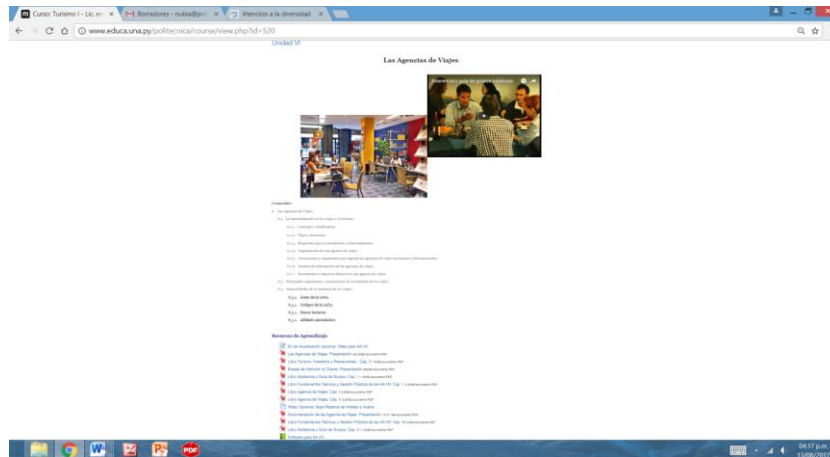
Curso: Turismo I - Lic. en ×
Borradores - nubia@p ×
Atencion a la diversidad ×

www.educa.una.py/politecnica/course/view.php?id=520

Unidad VI

Las Agencias de Viajes

Asistencia y guía de grupos turísticos

Contenidos:

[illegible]

6.3.1. Areas de la turba.
6.3.2. Códigos de la turba.
6.3.3. Horas locales.
6.3.4. Alfabeto aeronáutico.

Recursos de Aprendizaje

En las Vacaciones (opcional). Video para AA VII
Las Agencias de Viajes. Presentación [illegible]
Libro Turismo, Hotelería y Restaurantes - Cap. 3 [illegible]
Etapas de Atención al Cliente. Presentación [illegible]
Libro Asistencia y Guía de Grupos. Cap. 1 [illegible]
Libro Fundamentos Teóricos y Gestión Práctica de las AA VV. Cap. 1 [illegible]
Libro Agencia de Viajes. Cap. 3 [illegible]
Libro Agencia de Viajes. Cap. 4 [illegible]
Video Opcional. Agio Reserva de Hoteles y Vuelos
Documentación de las Agencias de Viajes. Presentación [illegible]
Libro Fundamentos Teóricos y Gestión Práctica de las AA VV. Cap. 10 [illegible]
Libro Asistencia y Guía de Grupos. Cap. 1 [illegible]
Software para AA VV

PDF

04:17 p.m.
13/08/201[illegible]